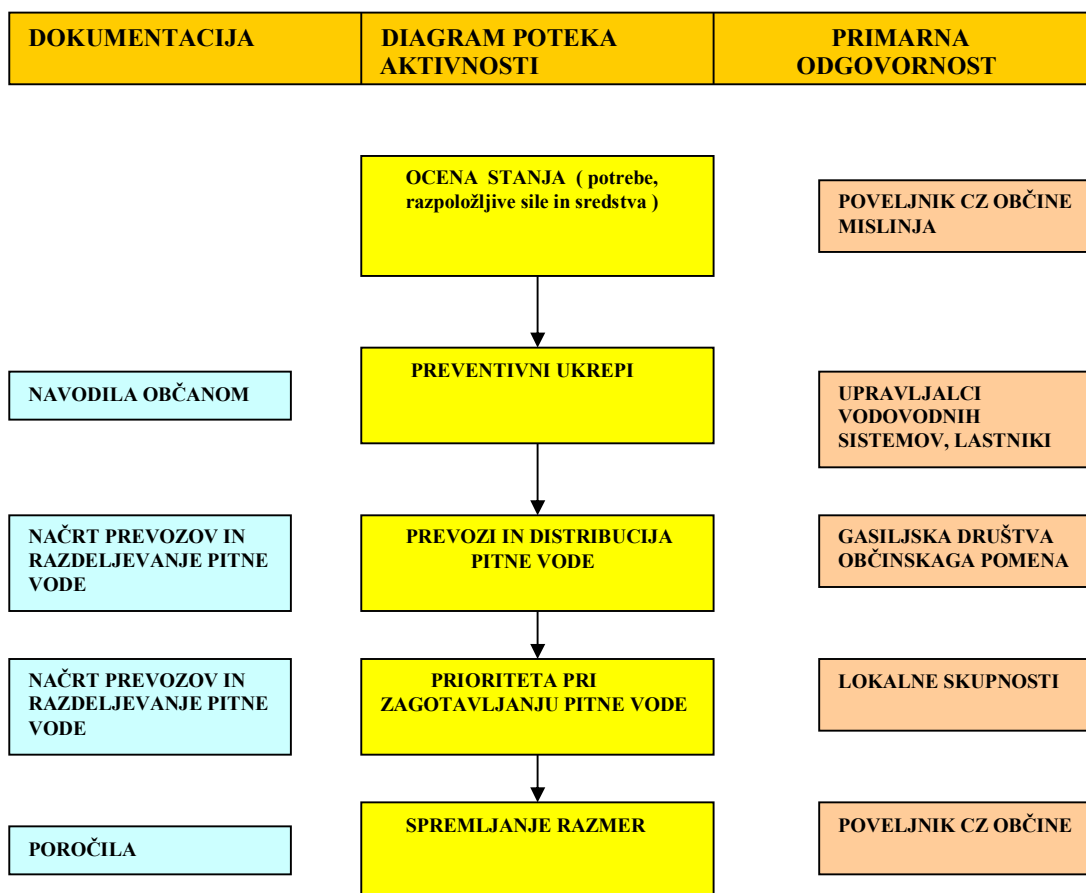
| DOKUMENTACIJA | DIAGRAM POTEKA AKTIVNOSTI | PRIMARNA ODGOVORNOST |
|---|---|---|

OCENA STANJA ( potrebe, razpoložljive sile in sredstva )

POVELJNIK CZ OBČINE MISLINJA

NAVODILA OBČANOM

PREVENTIVNI UKREPI

UPRAVLJALCI VODOVODNIH SISTEMOV, LASTNIKI

NAČRT PREVOZOV IN RAZDELJEVANJE PITNE VODE

PREVOZI IN DISTRIBUCIJA PITNE VODE

GASILJSKA DRUŠTVA OBČINSKAGA POMENA

NAČRT PREVOZOV IN RAZDELJEVANJE PITNE VODE

PRIORITETA PRI ZAGOTAVLJANJU PITNE VODE

LOKALNE SKUPNOSTI

POROČILA

SPREMLJANJE RAZMER

POVELJNIK CZ OBČINE